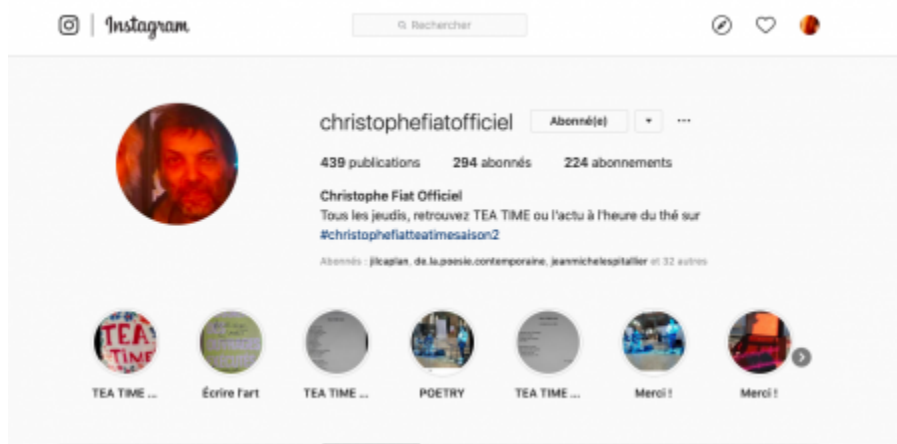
Instagram

Rechercher

christophefiatofficiel Abonné(e) ▾ ···

439 publications 294 abonnés 224 abonnements

Christophe Fiat Officiel
Tous les jeudis, retrouvez TEA TIME ou l'actu à l'heure du thé sur #christophefiatteatimesaison2

Abonnés : jlcaplan, de.la.poesie.contemporaine, jeanmichelespitallier et 32 autres

TEA TIME ...

Écrire l'art

TEA TIME ...

POETRY

TEA TIME ...

Merci !

Merci !